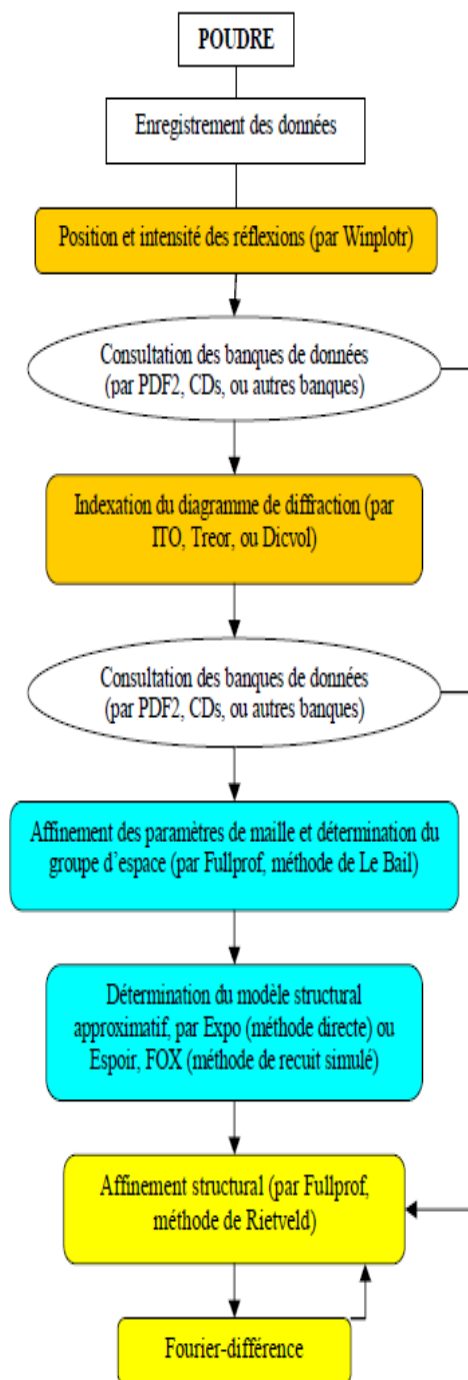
POUDRE

Enregistrement des données

Position et intensité des réflexions (par Winplotr)

Consultation des banques de données (par PDF2, CDs, ou autres banques)

Indexation du diagramme de diffraction (par ITO, Treor, ou Dicvol)

Consultation des banques de données (par PDF2, CDs, ou autres banques)

Affinement des paramètres de maille et détermination du groupe d'espace (par Fullprof, méthode de Le Bail)

Détermination du modèle structural approximatif, par Expo (méthode directe) ou Espoir, FOX (méthode de recuit simulé)

Affinement structural (par Fullprof, méthode de Rietveld)

Fourier-différence